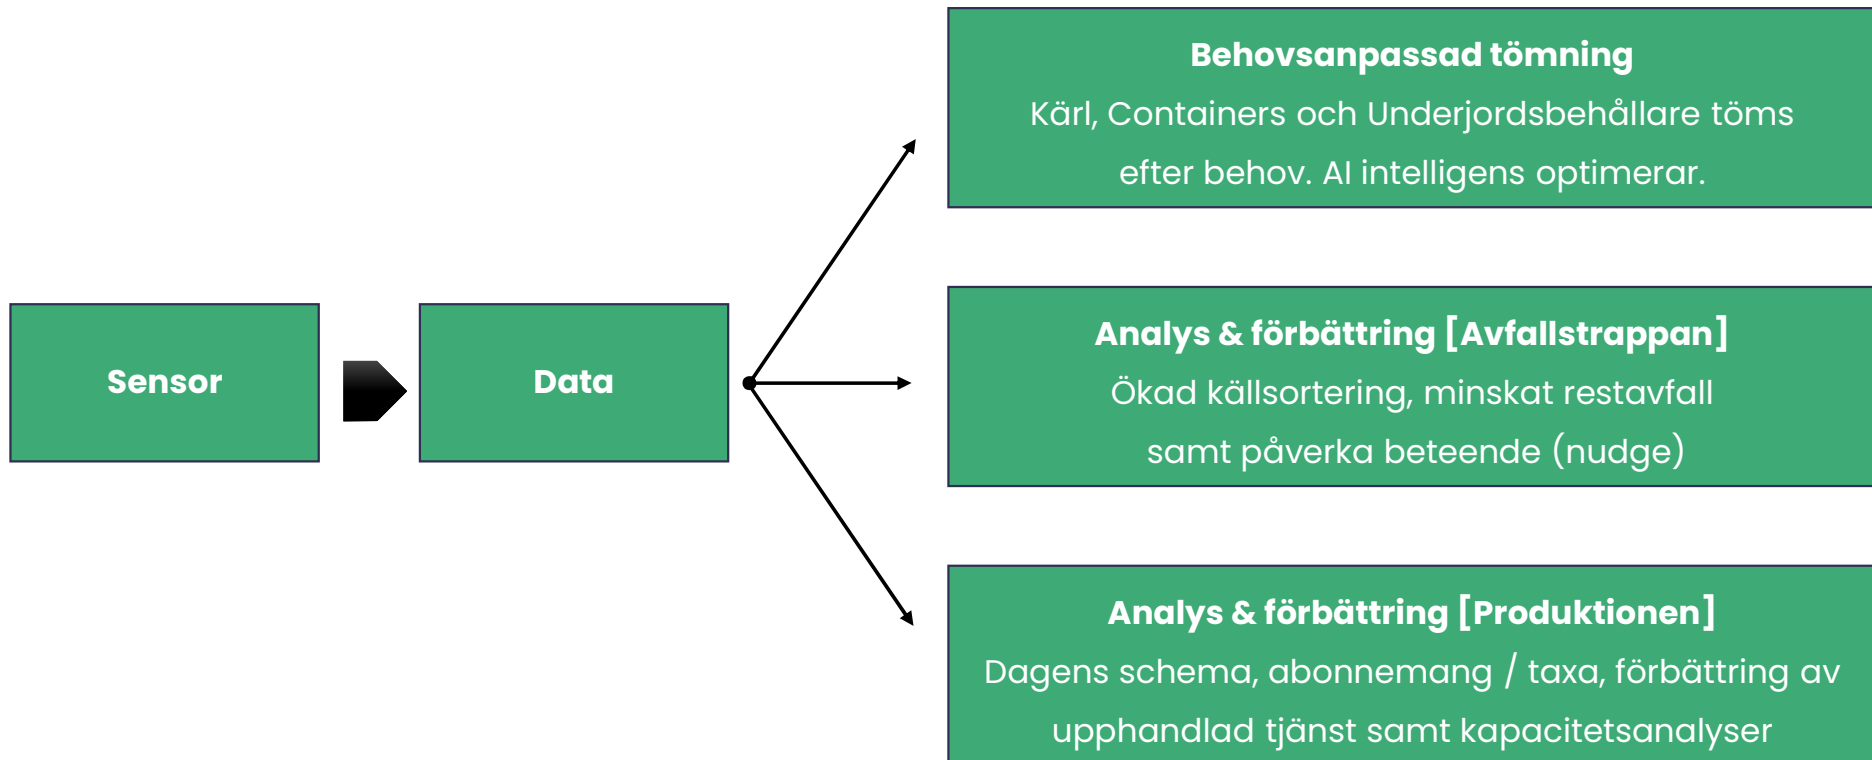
Sensor

Data

Behovsanpassad tömning
Kärl, Containers och Underjordsbehållare töms efter behov. AI intelligens optimerar.

Analys & förbättring [Avfallstrappan]
Ökad källsortering, minskat restavfall samt påverka beteende (nudge)

Analys & förbättring [Produktionen]
Dagens schema, abonnemang / taxa, förbättring av upphandlad tjänst samt kapacitetsanalyser